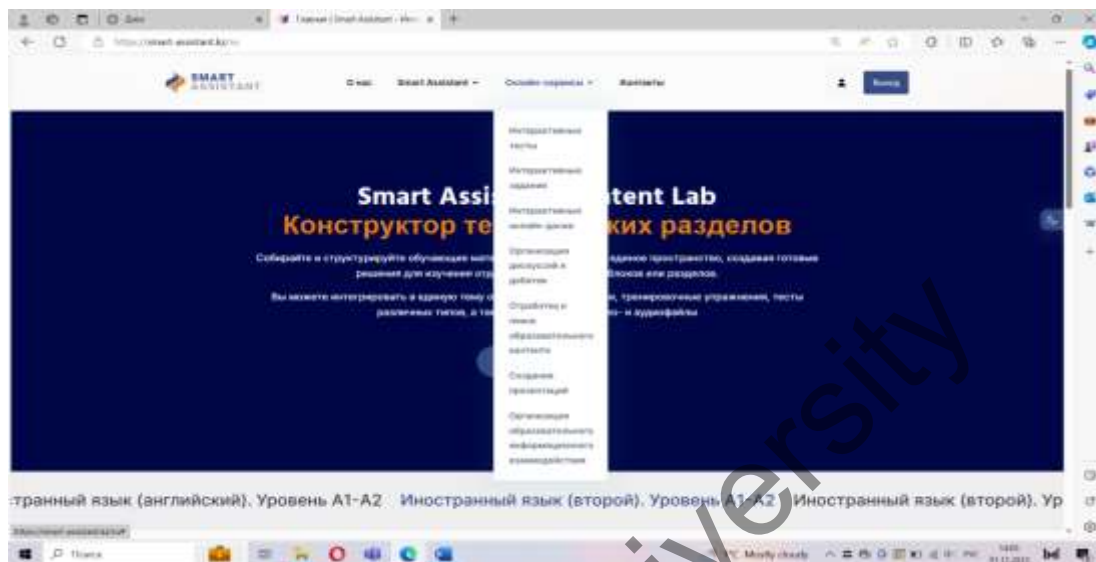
SMART ASSISTANT

О нас   Smart Assistant   Онлайн-сервисы   Контакты

Вход

Интерактивные тесты

Интерактивные задания

Интерактивные онлайн-доски

Организация дискуссий и дебатов

Отработка и поиск образовательного контента

Создание презентаций

Организация образовательного информационного взаимодействия

Smart Assi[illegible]tent Lab
Конструктор те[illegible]ких разделов

Собирайте и структурируйте обучающие мат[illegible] единое пространство, создавая готовые решения для изучения отд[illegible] блоков или разделов.

Вы можете интегрировать в единую тему о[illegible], тренировочные упражнения, тесты различных типов, а та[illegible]о- и аудиофайлы

-транный язык (английский). Уровень А1-А2   Иностранный язык (второй). Уровень А1-А2   Иностранный язык (второй). Ур

University

Поиск

Mostly cloudy